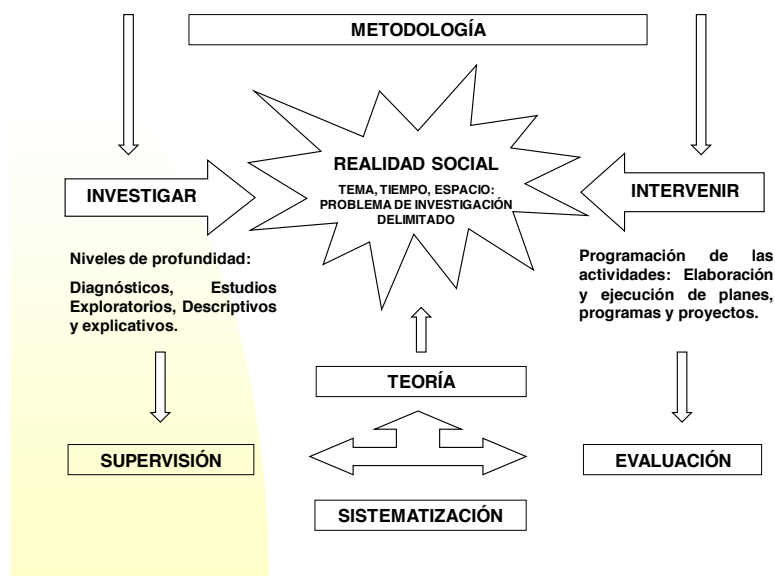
METODOLOGÍA

REALIDAD SOCIAL

TEMA, TIEMPO, ESPACIO: PROBLEMA DE INVESTIGACIÓN DELIMITADO

INVESTIGAR

INTERVENIR

Niveles de profundidad:

Diagnósticos, Estudios Exploratorios, Descriptivos y explicativos.

Programación de las actividades: Elaboración y ejecución de planes, programas y proyectos.

TEORÍA

SUPERVISIÓN

EVALUACIÓN

SISTEMATIZACIÓN